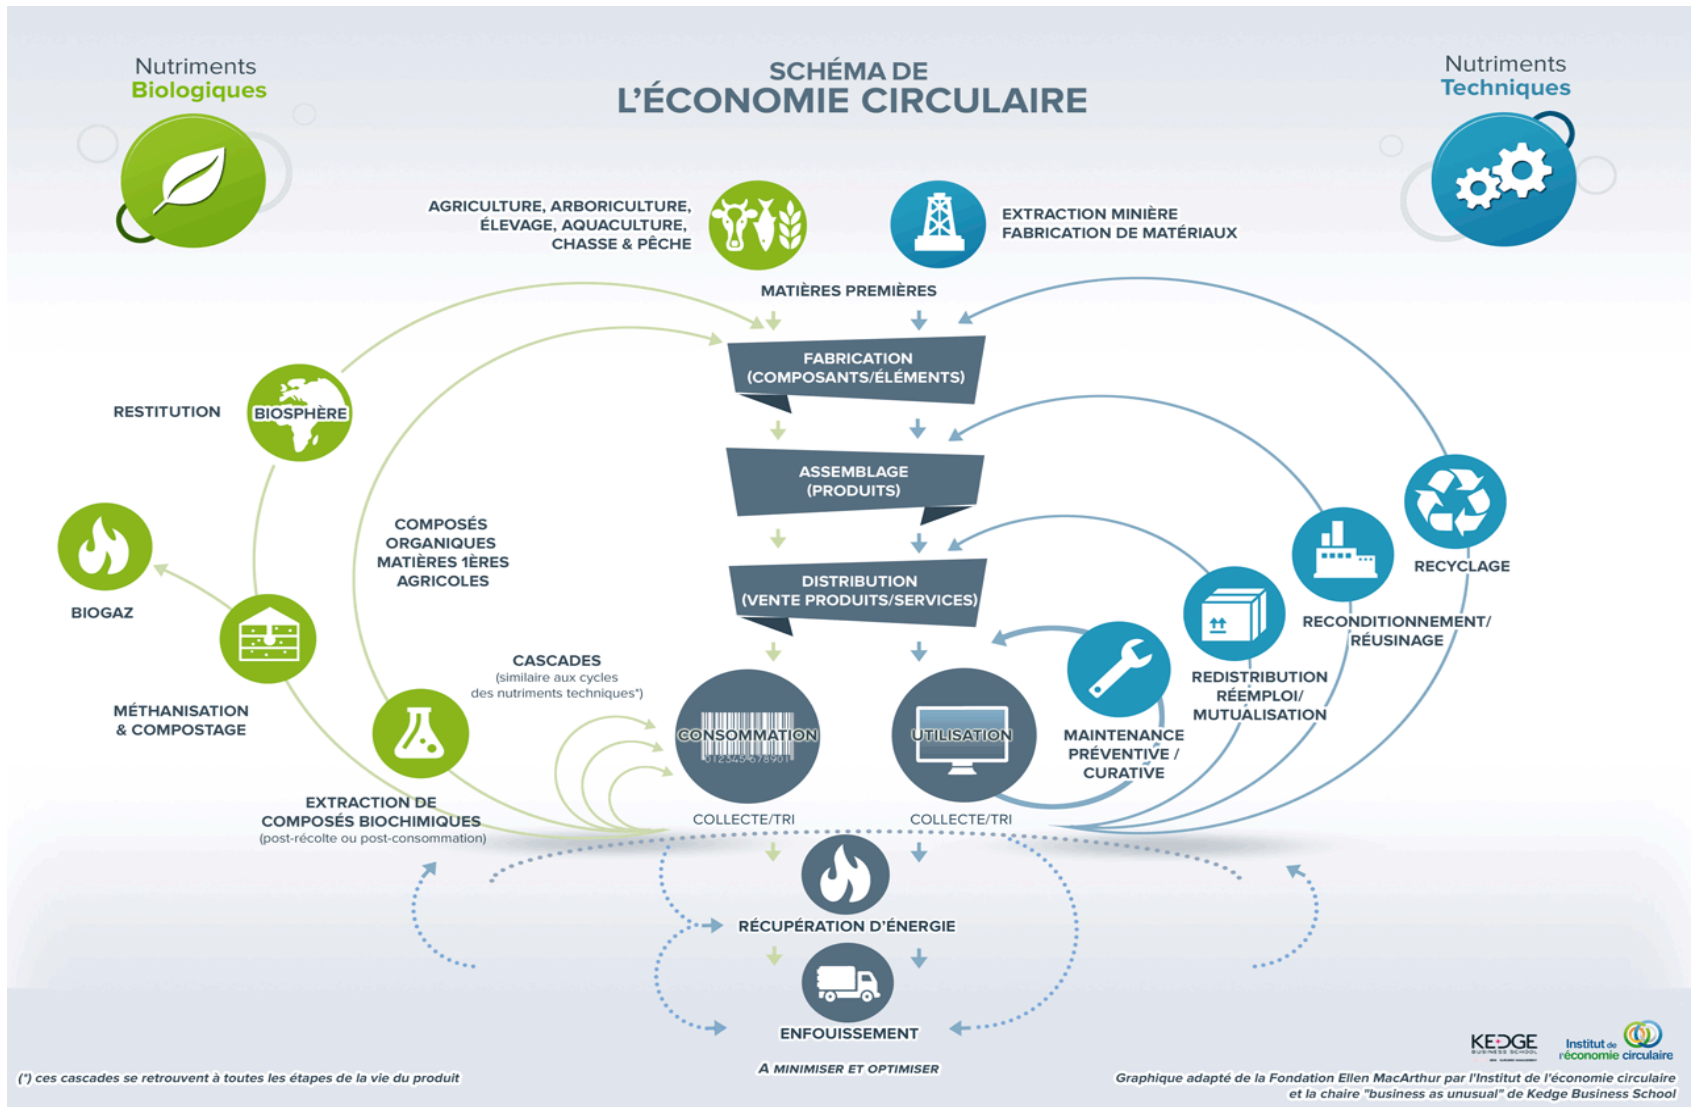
Nutriments
Biologiques

SCHÉMA DE
L'ÉCONOMIE CIRCULAIRE

Nutriments
Techniques

AGRICULTURE, ARBORICULTURE, ÉLEVAGE, AQUACULTURE, CHASSE & PÊCHE

EXTRACTION MINIÈRE
FABRICATION DE MATÉRIAUX

MATIÈRES PREMIÈRES

FABRICATION
(COMPOSANTS/ÉLÉMENTS)

ASSEMBLAGE
(PRODUITS)

DISTRIBUTION
(VENTE PRODUITS/SERVICES)

RESTITUTION

BIOSPHÈRE

COMPOSÉS ORGANIQUES MATIÈRES 1ÈRES AGRICOLES

BIOGAZ

MÉTHANISATION & COMPOSTAGE

CASCADES
(similaire aux cycles des nutriments techniques*)

EXTRACTION DE COMPOSÉS BIOCHIMIQUES
(post-récolte ou post-consommation)

CONSOMMATION
012345678901

UTILISATION

MAINTENANCE PRÉVENTIVE / CURATIVE

REDISTRIBUTION RÉEMPLOI/ MUTUALISATION

RECONDITIONNEMENT/ RÉUSINAGE

RECYCLAGE

COLLECTE/TRI

COLLECTE/TRI

RÉCUPÉRATION D'ÉNERGIE

ENFOUISSEMENT

A MINIMISER ET OPTIMISER

(*) ces cascades se retrouvent à toutes les étapes de la vie du produit

KEDGE BUSINESS SCHOOL

Institut de l'économie circulaire

Graphique adapté de la Fondation Ellen MacArthur par l'Institut de l'économie circulaire et la chaire "business as unusual" de Kedge Business School